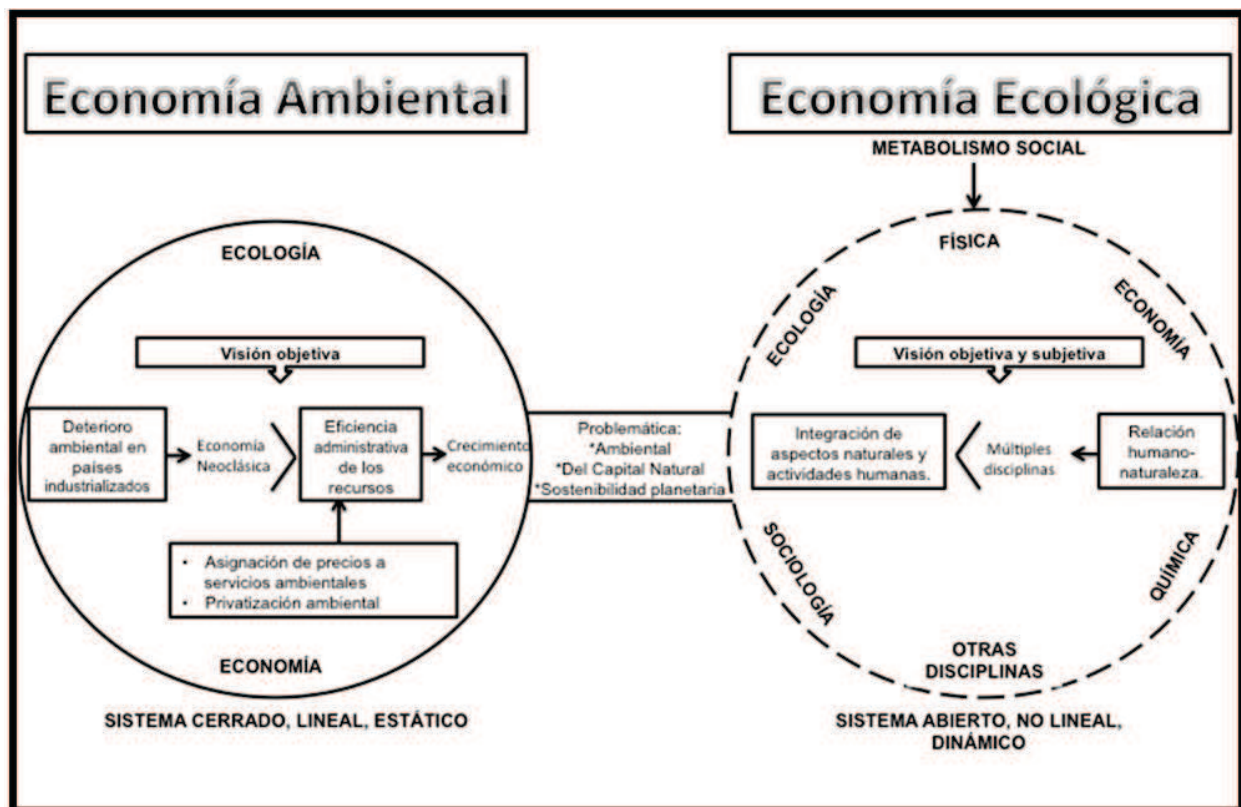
Economía Ambiental

Economía Ecológica

METABOLISMO SOCIAL

ECOLOGÍA

Visión objetiva

Deterioro ambiental en países industrializados

Economía Neoclásica

Eficiencia administrativa de los recursos

Crecimiento económico

• Asignación de precios a servicios ambientales
• Privatización ambiental

ECONOMÍA

SISTEMA CERRADO, LINEAL, ESTÁTICO

Problemática:
*Ambiental
*Del Capital Natural
*Sostenibilidad planetaria

FÍSICA

ECOLOGÍA

ECONOMÍA

Visión objetiva y subjetiva

Integración de aspectos naturales y actividades humanas.

Múltiples disciplinas

Relación humano-naturaleza.

SOCIOLOGÍA

QUÍMICA

OTRAS DISCIPLINAS

SISTEMA ABIERTO, NO LINEAL, DINÁMICO